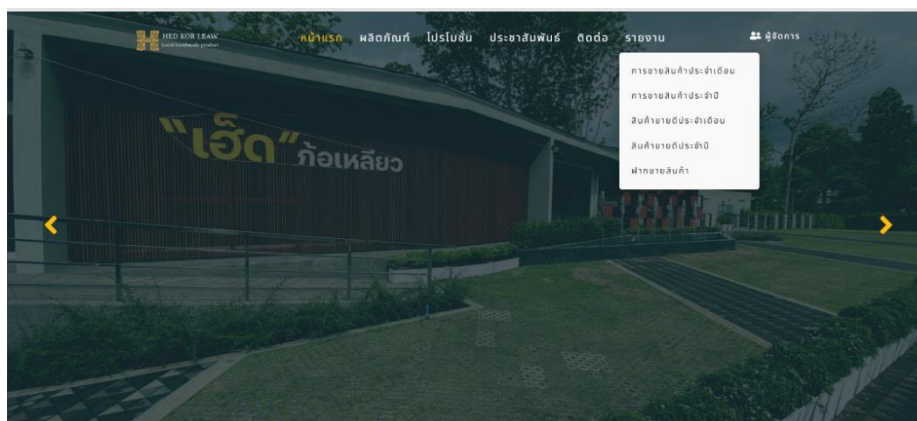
HED KOR LEAW
Local handmade product

หน้าแรก ผลิตภัณฑ์ โปรโมชั่น ประชาสัมพันธ์ ติดต่อ รายงาน

ผู้จัดการ

การขายสินค้าประจำเดือน
การขายสินค้าประจำปี
สินค้าขายดีประจำเดือน
สินค้าขายดีประจำปี
ฝากขายสินค้า

"เฮ็ด" ก้อเหลียว